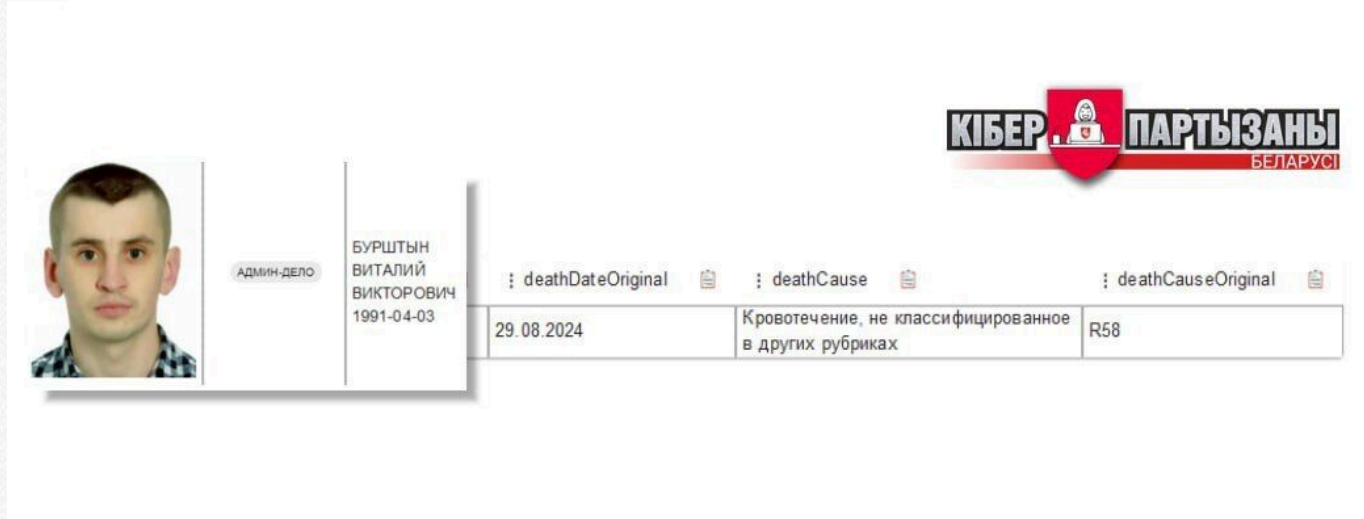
КІБЕР ПАРТЫЗАНЫ БЕЛАРУСІ

АДМИН-ДЕЛО

БУРШТЫН ВИТАЛИЙ ВИКТОРОВИЧ 1991-04-03

| deathDateOriginal | deathCause | deathCauseOriginal |
|---|---|---|
| 29.08.2024 | Кровотечение, не классифицированное в других рубриках | R58 |